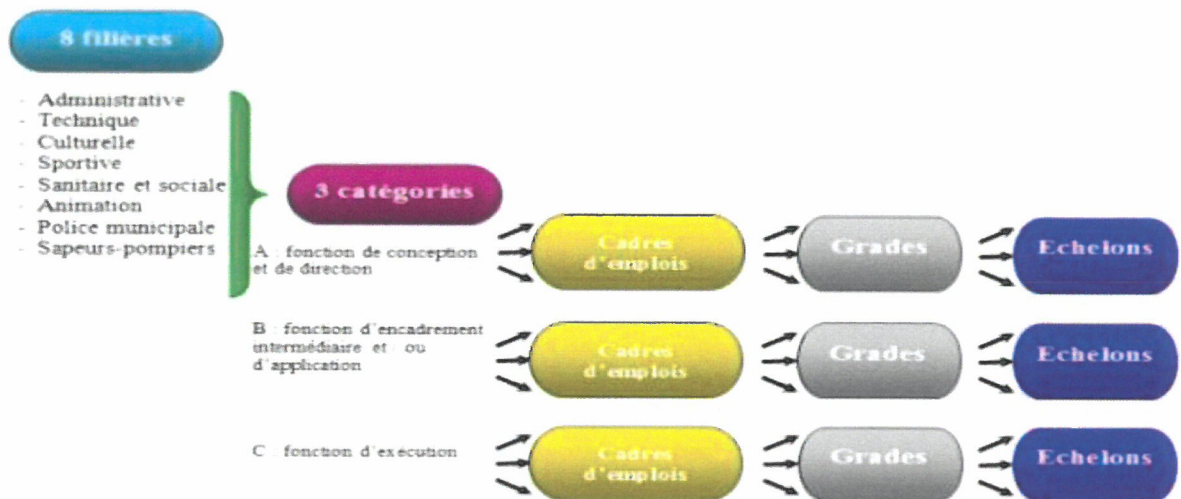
8 filières

- Administrative
- Technique
- Culturelle
- Sportive
- Sanitaire et sociale
- Animation
- Police municipale
- Sapeurs-pompiers

3 catégories

A : fonction de conception et de direction

Cadres d'emplois

Grades

Echelons

B : fonction d'encadrement intermédiaire et / ou d'application

Cadres d'emplois

Grades

Echelons

C : fonction d'exécution

Cadres d'emplois

Grades

Echelons